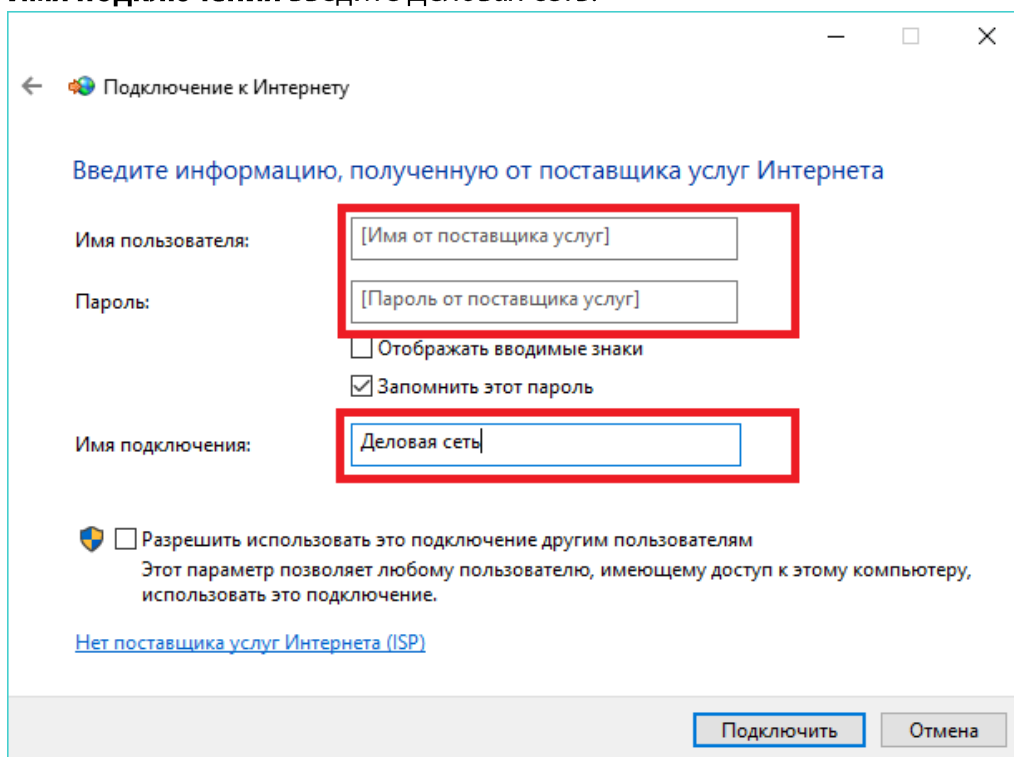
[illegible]

Подключение к Интернету

Введите информацию, полученную от поставщика услуг Интернета

Имя пользователя: [Имя от поставщика услуг]

Пароль: [Пароль от поставщика услуг]

Отображать вводимые знаки

Запомнить этот пароль

Имя подключения: Деловая сеть

Разрешить использовать это подключение другим пользователям
Этот параметр позволяет любому пользователю, имеющему доступ к этому компьютеру, использовать это подключение.

Нет поставщика услуг Интернета (ISP)

Подключить Отмена